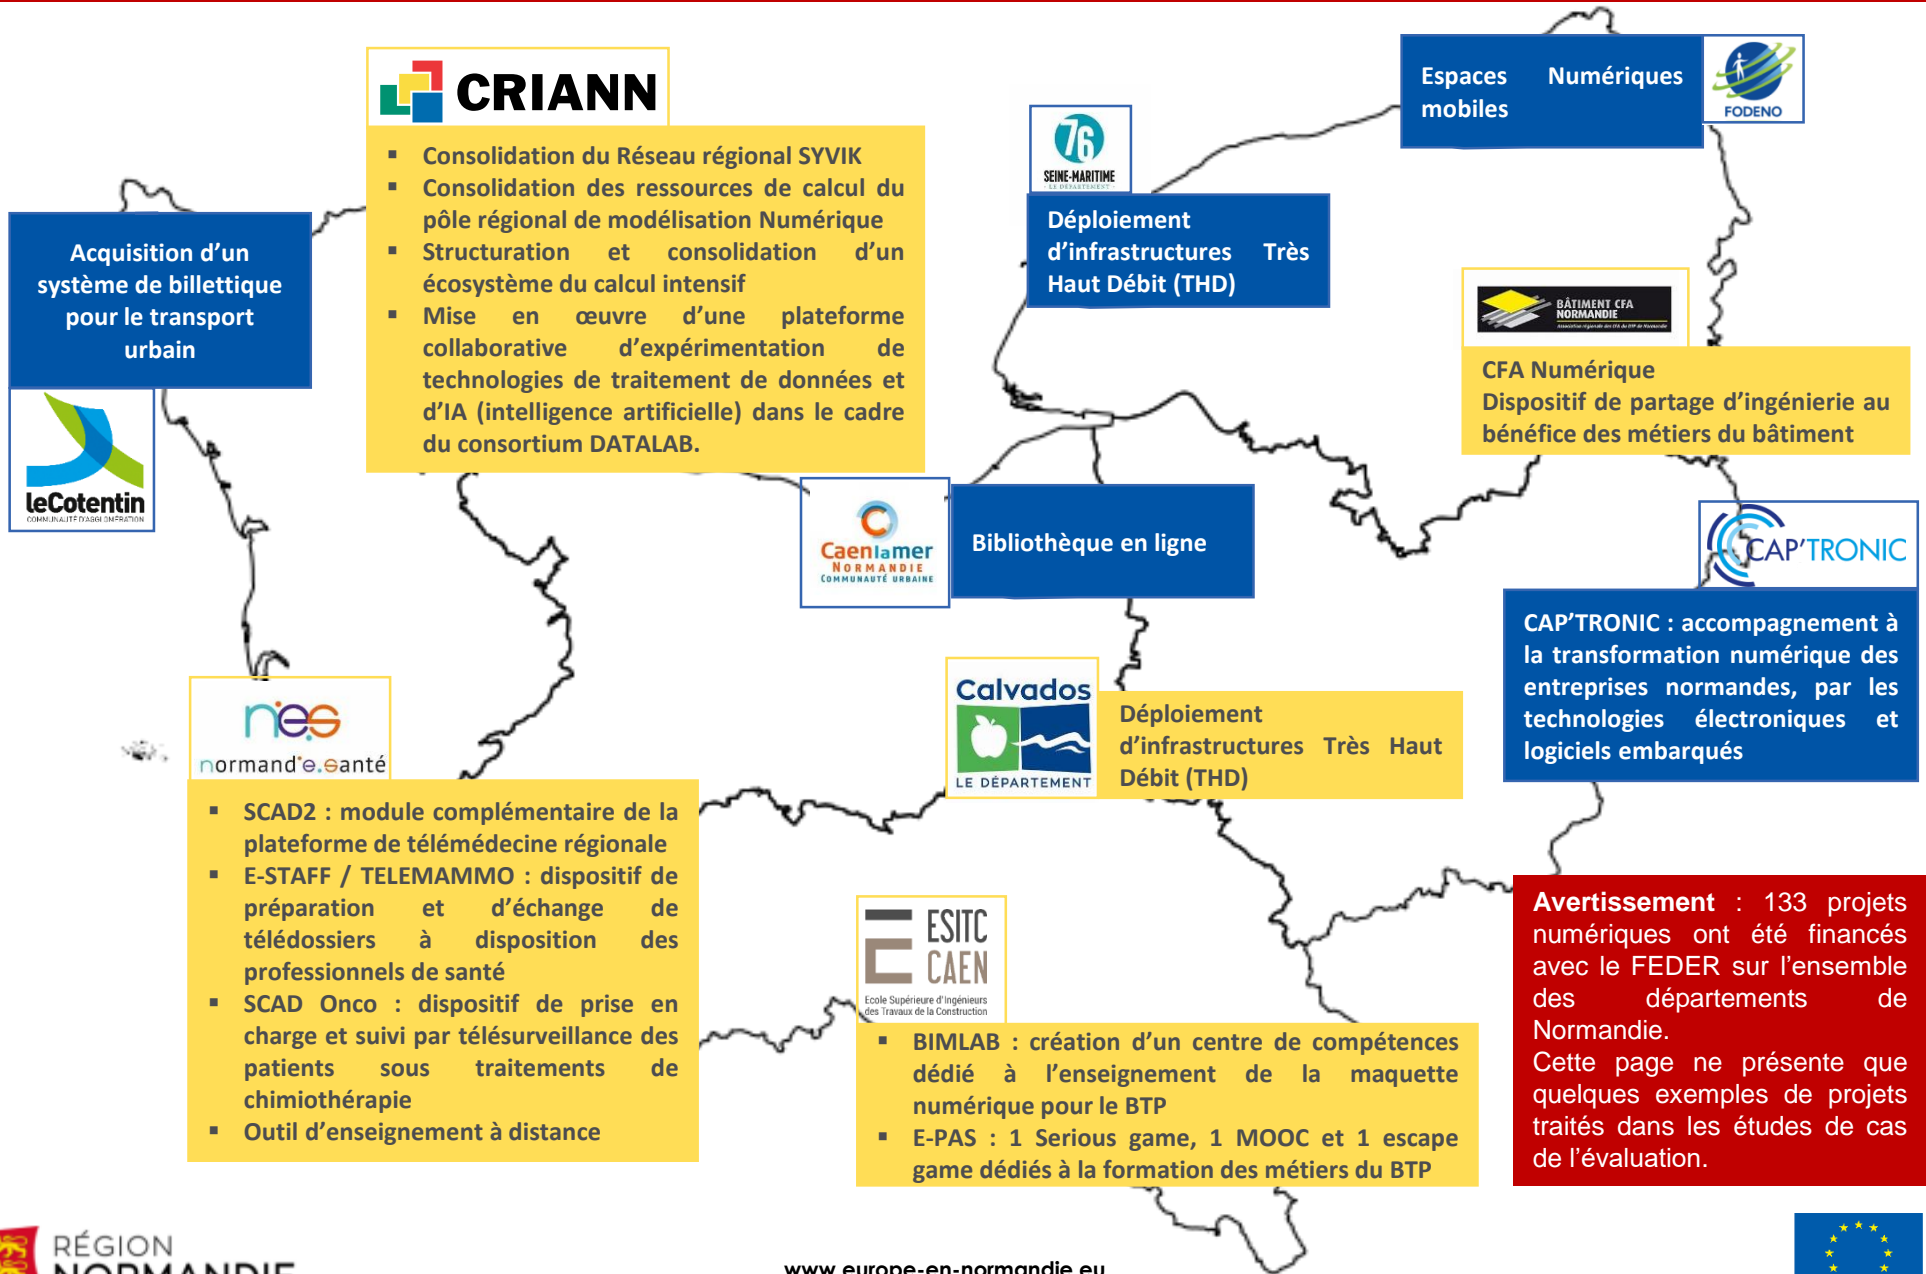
CRIANN

- Consolidation du Réseau régional SYVIK
- Consolidation des ressources de calcul du pôle régional de modélisation Numérique
- Structuration et consolidation d'un écosystème du calcul intensif
- Mise en œuvre d'une plateforme collaborative d'expérimentation de technologies de traitement de données et d'IA (intelligence artificielle) dans le cadre du consortium DATALAB.

Acquisition d'un système de billettique pour le transport urbain

leCotentin
COMMUNAUTÉ D'AGGLOMÉRATION

76
SEINE-MARITIME
LE DÉPARTEMENT

Déploiement d'infrastructures Très Haut Débit (THD)

Espaces Numériques mobiles

FODENO

BÂTIMENT CFA NORMANDIE

CFA Numérique
Dispositif de partage d'ingénierie au bénéfice des métiers du bâtiment

Caenlamer
NORMANDIE
COMMUNAUTÉ URBAINE

Bibliothèque en ligne

CAP'TRONIC

CAP'TRONIC : accompagnement à la transformation numérique des entreprises normandes, par les technologies électroniques et logiciels embarqués

nes
normand'e.santé

- SCAD2 : module complémentaire de la plateforme de télémédecine régionale
- E-STAFF / TELEMAMMO : dispositif de préparation et d'échange de télédossiers à disposition des professionnels de santé
- SCAD Onco : dispositif de prise en charge et suivi par télésurveillance des patients sous traitements de chimiothérapie
- Outil d'enseignement à distance

Calvados
LE DÉPARTEMENT

Déploiement d'infrastructures Très Haut Débit (THD)

ESITC CAEN
Ecole Supérieure d'Ingénieurs des Travaux de la Construction

- BIMLAB : création d'un centre de compétences dédié à l'enseignement de la maquette numérique pour le BTP
- E-PAS : 1 Serious game, 1 MOOC et 1 escape game dédiés à la formation des métiers du BTP

Avertissement : 133 projets numériques ont été financés avec le FEDER sur l'ensemble des départements de Normandie.
Cette page ne présente que quelques exemples de projets traités dans les études de cas de l'évaluation.

RÉGION NORMANDIE

www.europe-en-normandie.eu